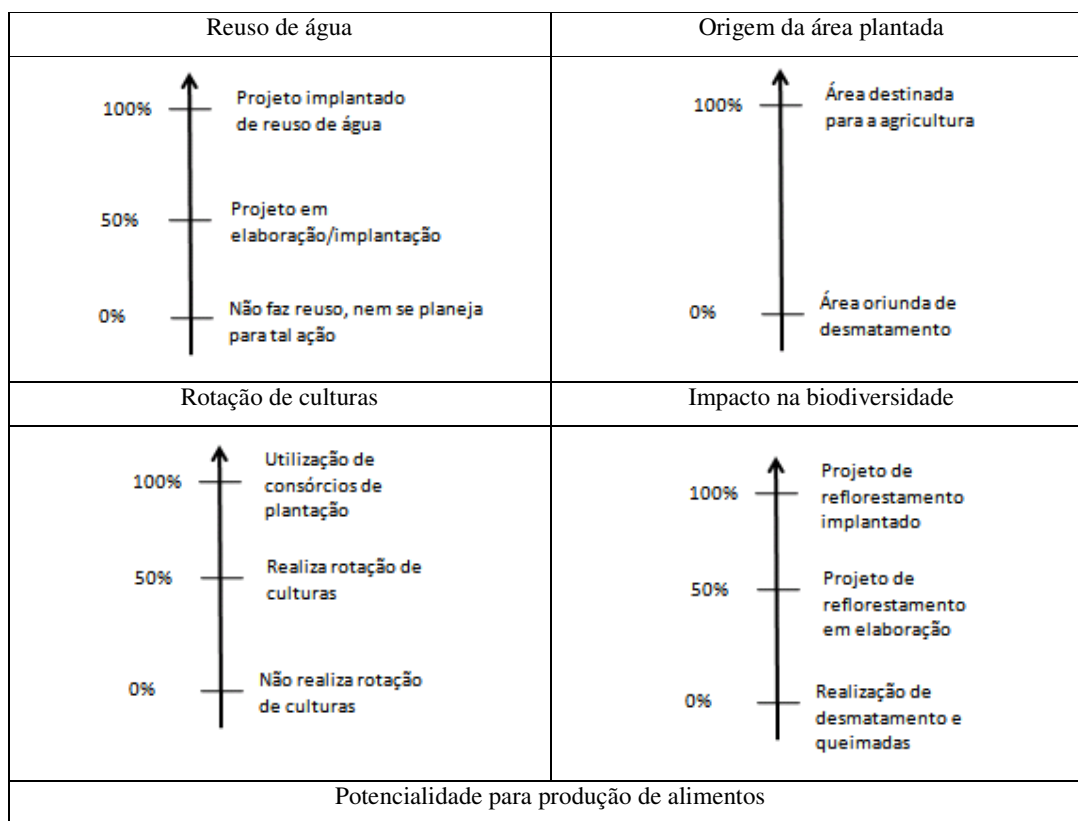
| Reuso de água | Origem da área plantada |
|---|---|
| 100% Projeto implantado de reuso de água<br>50% Projeto em elaboração/implantação<br>0% Não faz reuso, nem se planeja para tal ação | 100% Área destinada para a agricultura<br>0% Área oriunda de desmatamento |
| Rotação de culturas | Impacto na biodiversidade |
| 100% Utilização de consórcios de plantação<br>50% Realiza rotação de culturas<br>0% Não realiza rotação de culturas | 100% Projeto de reflorestamento implantado<br>50% Projeto de reflorestamento em elaboração<br>0% Realização de desmatamento e queimadas |
| Potencialidade para produção de alimentos | |